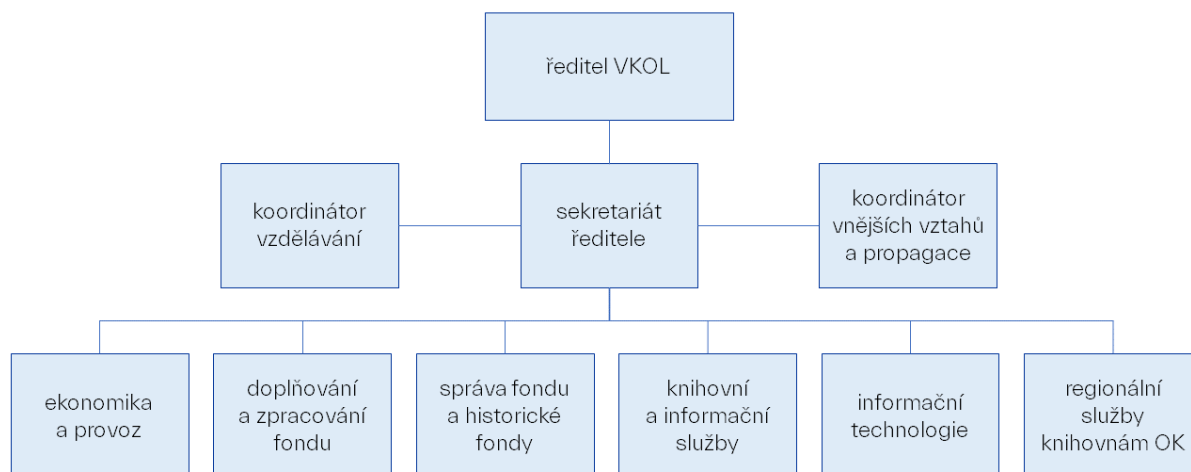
ředitel VKOL

koordinátor vzdělávání

sekretariát ředitele

koordinátor vnějších vztahů a propagace

ekonomika a provoz

doplňování a zpracování fondu

správa fondu a historické fondy

knihovní a informační služby

informační technologie

regionální služby knihovnám OK